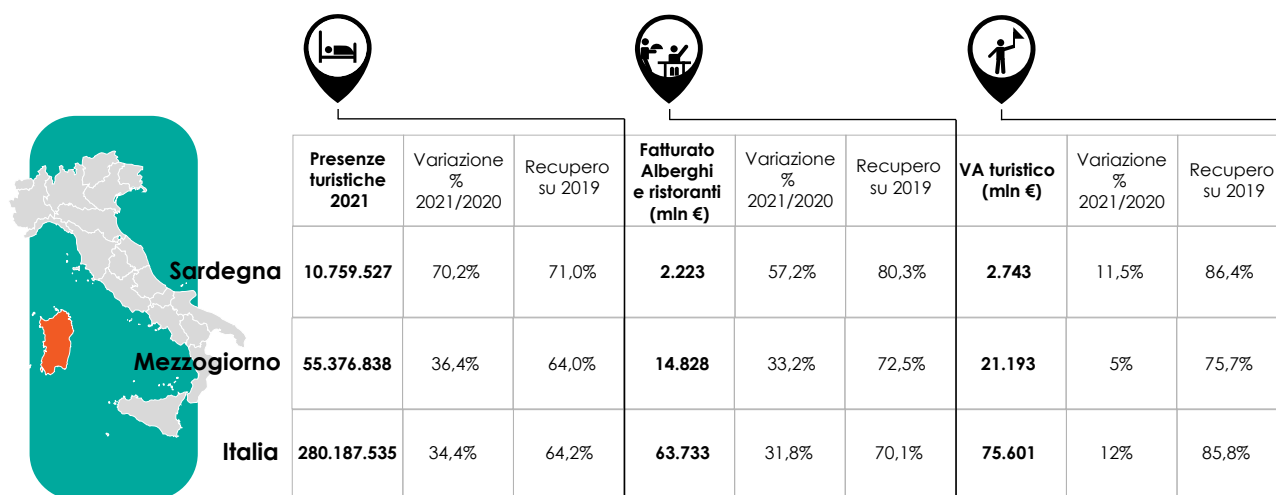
| | Presenze turistiche 2021 | Variazione % 2021/2020 | Recupero su 2019 | Fatturato Alberghi e ristoranti (mln €) | Variazione % 2021/2020 | Recupero su 2019 | VA turistico (mln €) | Variazione % 2021/2020 | Recupero su 2019 |
|---|---|---|---|---|---|---|---|---|---|
| Sardegna | 10.759.527 | 70,2% | 71,0% | 2.223 | 57,2% | 80,3% | 2.743 | 11,5% | 86,4% |
| Mezzogiorno | 55.376.838 | 36,4% | 64,0% | 14.828 | 33,2% | 72,5% | 21.193 | 5% | 75,7% |
| Italia | 280.187.535 | 34,4% | 64,2% | 63.733 | 31,8% | 70,1% | 75.601 | 12% | 85,8% |